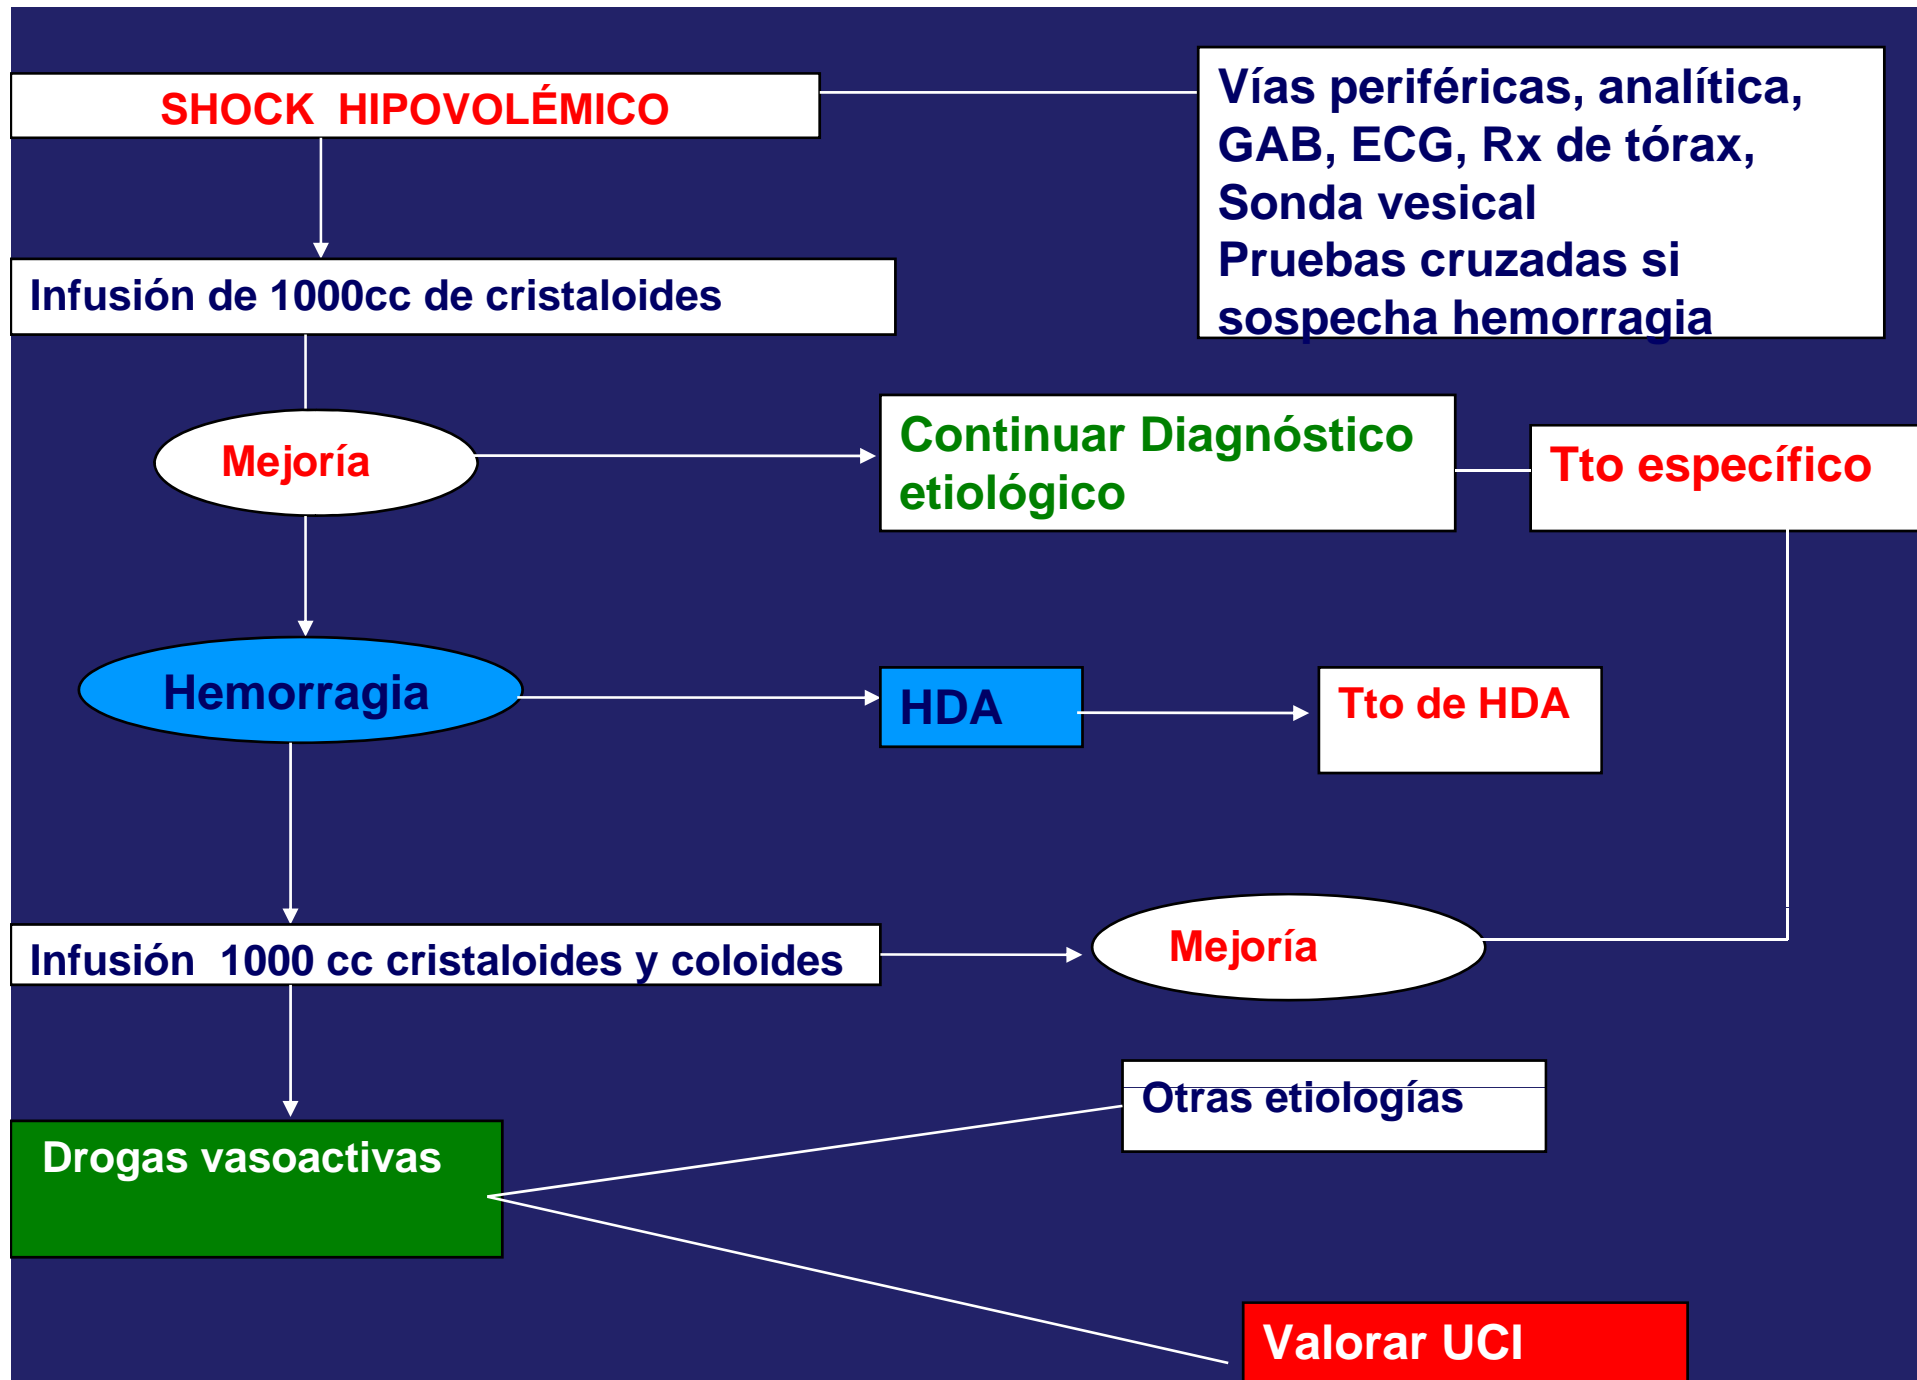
SHOCK HIPOVOLÉMICO

Vías periféricas, analítica, GAB, ECG, Rx de tórax, Sonda vesical
Pruebas cruzadas si sospecha hemorragia

Infusión de 1000cc de cristaloides

Mejoría

Continuar Diagnóstico etiológico

Tto específico

Hemorragia

HDA

Tto de HDA

Infusión 1000 cc cristaloides y coloides

Mejoría

Otras etiologías

Drogas vasoactivas

Valorar UCI